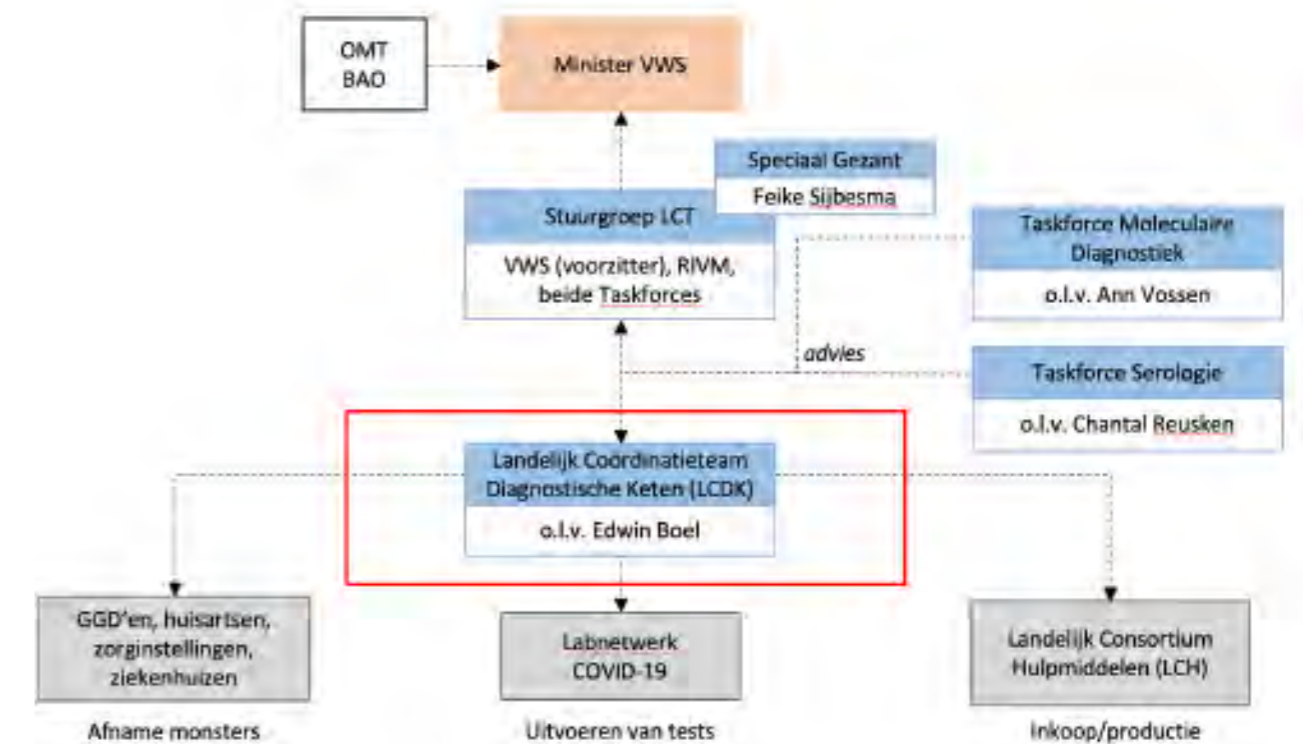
OMT
BAO

Minister VWS

Speciaal Gezant

Feike Sijbesma

Stuurgroep LCT

VWS (voorzitter), RIVM, beide Taskforces

Taskforce Moleculaire Diagnostiek

o.l.v. Ann Vossen

advies

Taskforce Serologie

o.l.v. Chantal Reusken

Landelijk Coördinatieteam Diagnostische Keten (LCDK)

o.l.v. Edwin Boel

GGD'en, huisartsen, zorginstellingen, ziekenhuizen

Afname monsters

Labnetwerk COVID-19

Uitvoeren van tests

Landelijk Consortium Hulpmiddelen (LCH)

Inkoop/productie